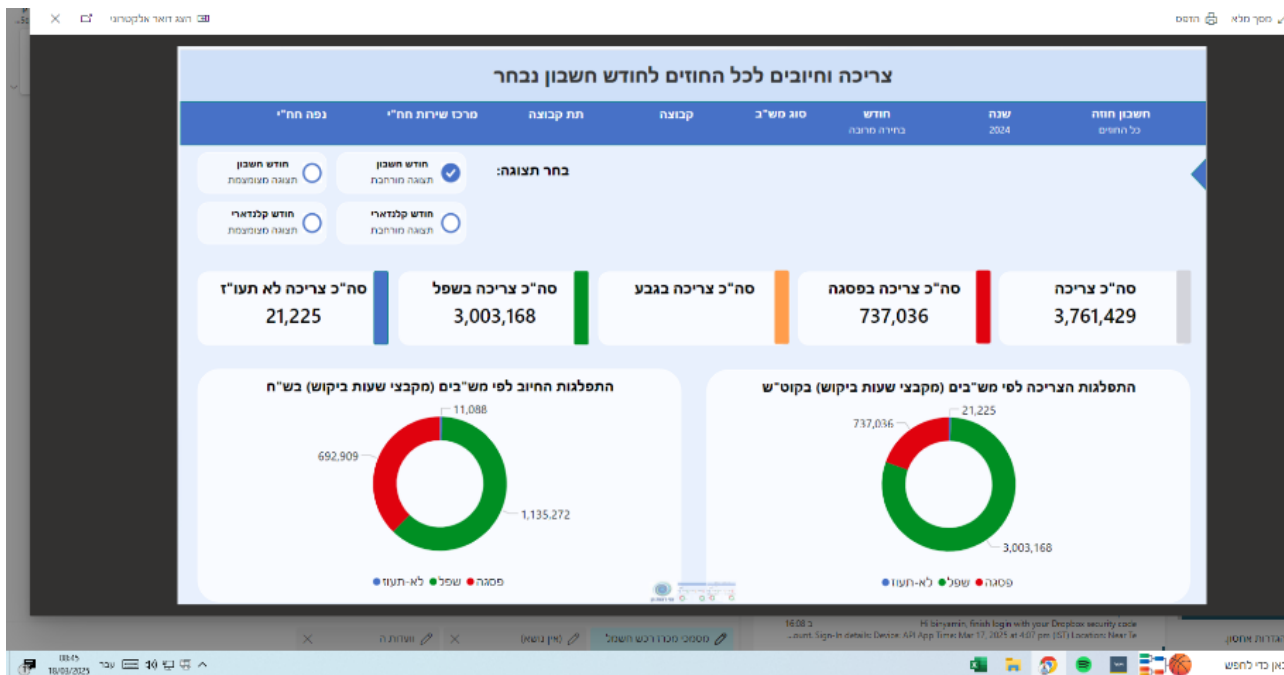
מסך מלא הדפס

הצג דואר אלקטרוני

צריכה וחיובים לכל החוזים לחודש חשבון נבחר

| חשבון חוזה | שנה | חודש | סוג מש"ב | קבוצה | תת קבוצה | מרכז שירות חח"י | נפה חח"י |
|---|---|---|---|---|---|---|---|
| כל החוזים | 2024 | בחירה מרובה | | | | | |

בחר תצוגה:

חודש חשבון תצוגה מורחבת

חודש חשבון תצוגה מצומצמת

חודש קלנדארי תצוגה מורחבת

חודש קלנדארי תצוגה מצומצמת

סה"כ צריכה 3,761,429

סה"כ צריכה בפסגה 737,036

סה"כ צריכה בגבע

סה"כ צריכה בשפל 3,003,168

סה"כ צריכה לא תעו"ז 21,225

התפלגות הצריכה לפי מש"בים (מקבצי שעות ביקוש) בקוט"ש

21,225

737,036

3,003,168

פסגה שפל לא-תעוז

התפלגות החיוב לפי מש"בים (מקבצי שעות ביקוש) בש"ח

11,088

692,909

1,135,272

פסגה שפל לא-תעוז

Hi binyamin, finish login with your Dropbox security code

Count. Sign-in details: Device: API App Time: Mar 17, 2025 at 4:07 pm (IST) Location: Near Te

16:08

מסמכי מכרז רכש חשמל

(אין נושא)

שיחות ה

הגדרות איחסון

כאן כדי לחפש

08:45
18/03/2025
עבר